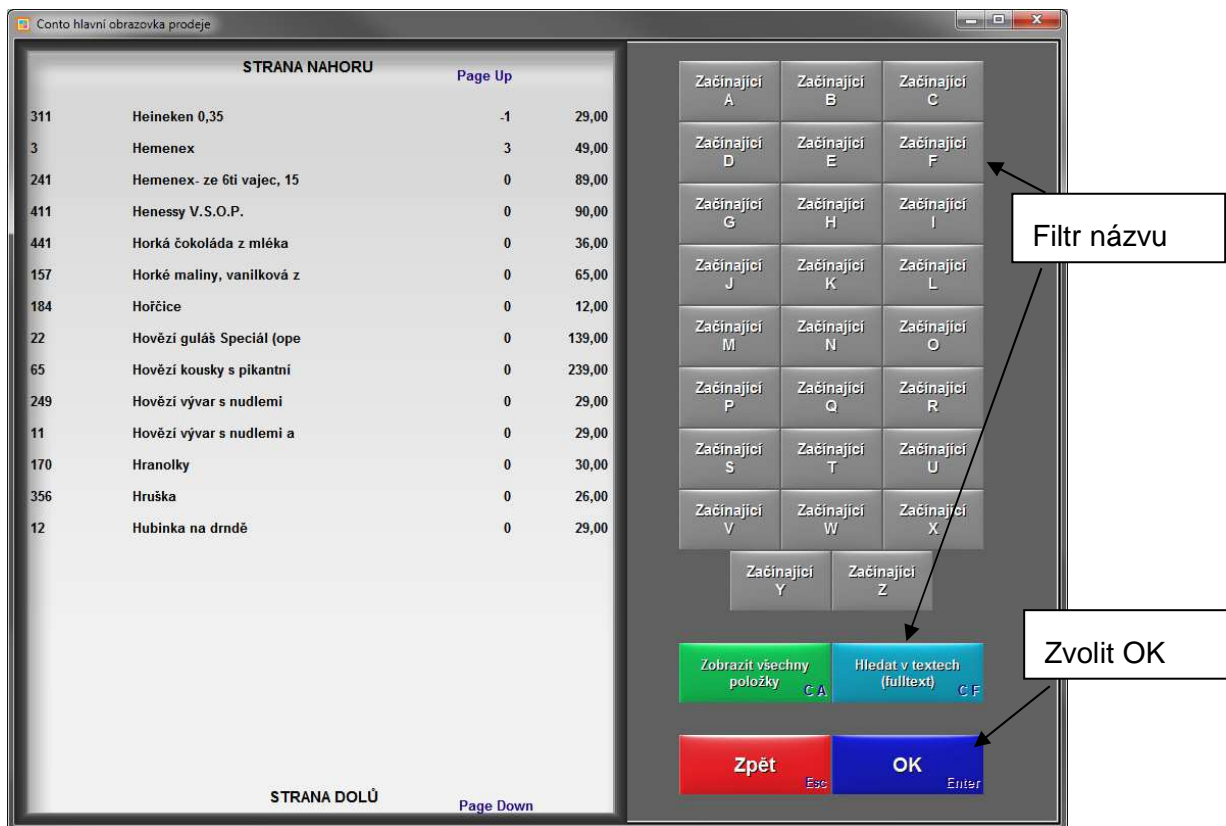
Conto hlavní obrazovka prodeje

STRANA NAHORU
Page Up

| | | | |
|---|---|---|---|
| 311 | Heineken 0,35 | -1 | 29,00 |
| 3 | Hemenex | 3 | 49,00 |
| 241 | Hemenex- ze 6ti vajec, 15 | 0 | 89,00 |
| 411 | Henessy V.S.O.P. | 0 | 90,00 |
| 441 | Horká čokoláda z mléka | 0 | 36,00 |
| 157 | Horké maliny, vanilková z | 0 | 65,00 |
| 184 | Hořčice | 0 | 12,00 |
| 22 | Hovězí guláš Speciál (ope | 0 | 139,00 |
| 65 | Hovězí kousky s pikantní | 0 | 239,00 |
| 249 | Hovězí vývar s nudlemi | 0 | 29,00 |
| 11 | Hovězí vývar s nudlemi a | 0 | 29,00 |
| 170 | Hranolky | 0 | 30,00 |
| 356 | Hruška | 0 | 26,00 |
| 12 | Hubinka na drndě | 0 | 29,00 |

STRANA DOLŮ
Page Down

Začínající A
Začínající B
Začínající C
Začínající D
Začínající E
Začínající F
Začínající G
Začínající H
Začínající I
Začínající J
Začínající K
Začínající L
Začínající M
Začínající N
Začínající O
Začínající P
Začínající Q
Začínající R
Začínající S
Začínající T
Začínající U
Začínající V
Začínající W
Začínající X
Začínající Y
Začínající Z

Zobrazit všechny položky C A
Hledat v textech (fulltext) C F

Zpět Esc
OK Enter

Filtr názvu

Zvolit OK